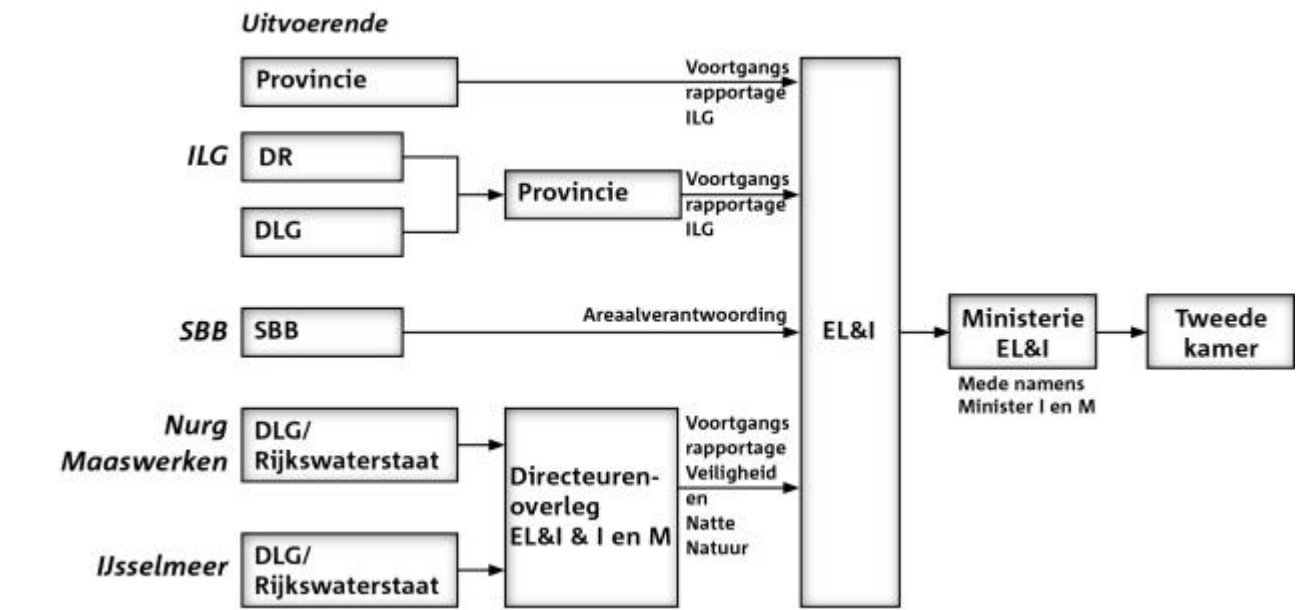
Uitvoerende

Provincie

Voortgangs rapportage ILG

ILG

DR

DLG

Provincie

Voortgangs rapportage ILG

SBB

SBB

Areaalverantwoording

EL&I

Ministerie EL&I

Mede namens Minister I en M

Tweede kamer

Nurg Maaswerken

DLG/ Rijkswaterstaat

Directeuren-overleg EL&I & I en M

Voortgangs rapportage Veiligheid en Natte Natuur

IJsselmeer

DLG/ Rijkswaterstaat